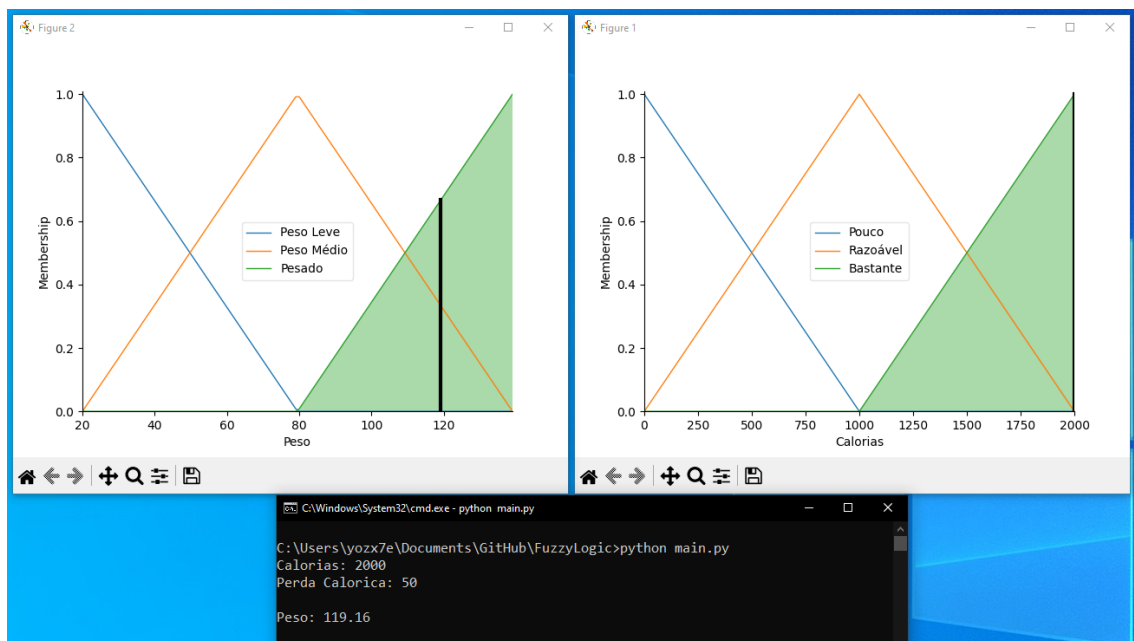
Figure 2

1.0
0.8
0.6
0.4
0.2
0.0
Membership
Peso Leve
Peso Médio
Pesado
20 40 60 80 100 120
Peso

Figure 1

1.0
0.8
0.6
0.4
0.2
0.0
Membership
Pouco
Razoável
Bastante
0 250 500 750 1000 1250 1500 1750 2000
Calorias

C:\Windows\System32\cmd.exe - python main.py

C:\Users\yozx7e\Documents\GitHub\FuzzyLogic>python main.py
Calorias: 2000
Perda Calorica: 50

Peso: 119.16